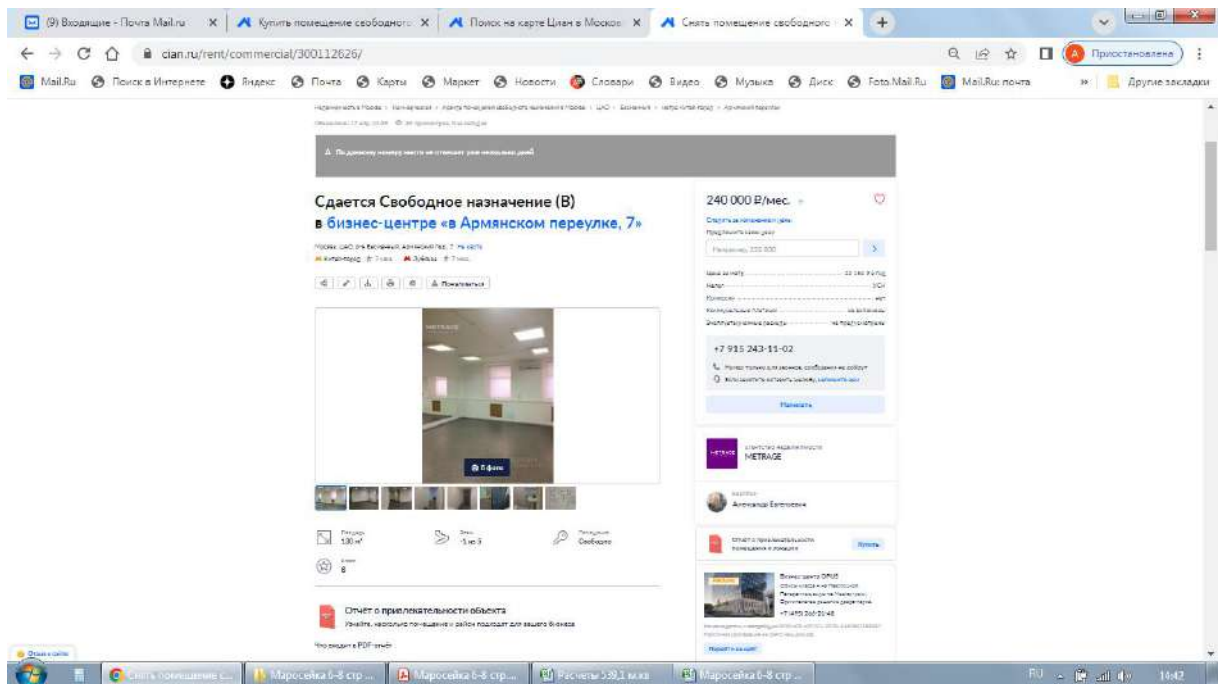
(9) Входящие - Почта Mail.ru
Купить помещение свободного
Поиск на карте Циан в Москве
Снять помещение свободного

cian.ru/rent/commercial/300112626/

Приостановлена

Mail.Ru Поиск в Интернете Яндекс Почта Карты Маркет Новости Словари Видео Музыка Диск Foto.Mail.Ru Mail.Ru: почта Другие закладки

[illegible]

Сдается Свободное назначение (В)
в бизнес-центре «в Армянском переулке, 7»

Москва, ЦАО, р-н Басманный, Армянский пер., 7 На карте
Китай-город Лубянка

Пожаловаться

METRAGE

8 фото

130 м²
Свободно
8

Отчёт о привлекательности объекта
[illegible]

Что входит в PDF-отчёт

240 000 ₽/мес.

+7 915 243-11-02

Написать

METRAGE

Александр Евтюхович

Купить

Бизнес-центр OPUS

Перейти на сайт

RU 14:42

Снять помещение с...
Маросейка 6-8 стр ...
Маросейка 6-8 стр...
Расчеты 539,1 м.кв
Маросейка 6-8 стр ...